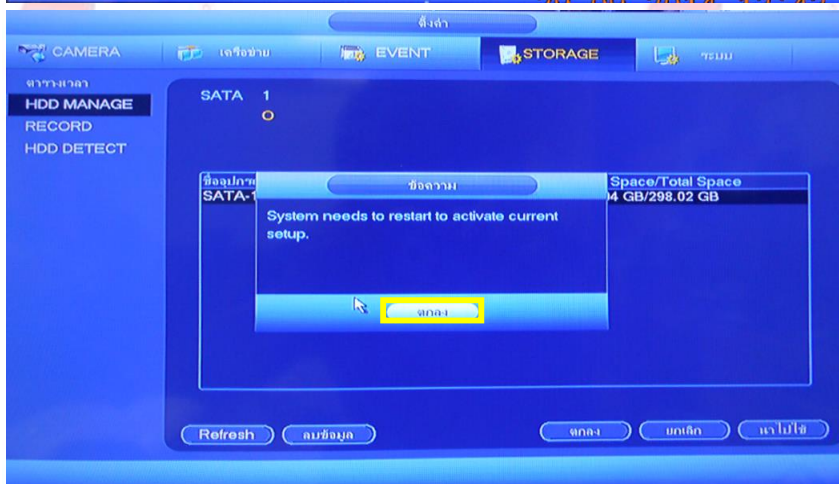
ตั้งค่า

CAMERA
เครือข่าย
EVENT
STORAGE
ระบบ

ตารางเวลา
HDD MANAGE
RECORD
HDD DETECT

SATA 1
O

ชื่ออุปกรณ์
SATA-1

Space/Total Space
4 GB/298.02 GB

ข้อความ

System needs to restart to activate current setup.

ตกลง

Refresh
ลบข้อมูล
ตกลง
ยกเลิก
นำไปใช้